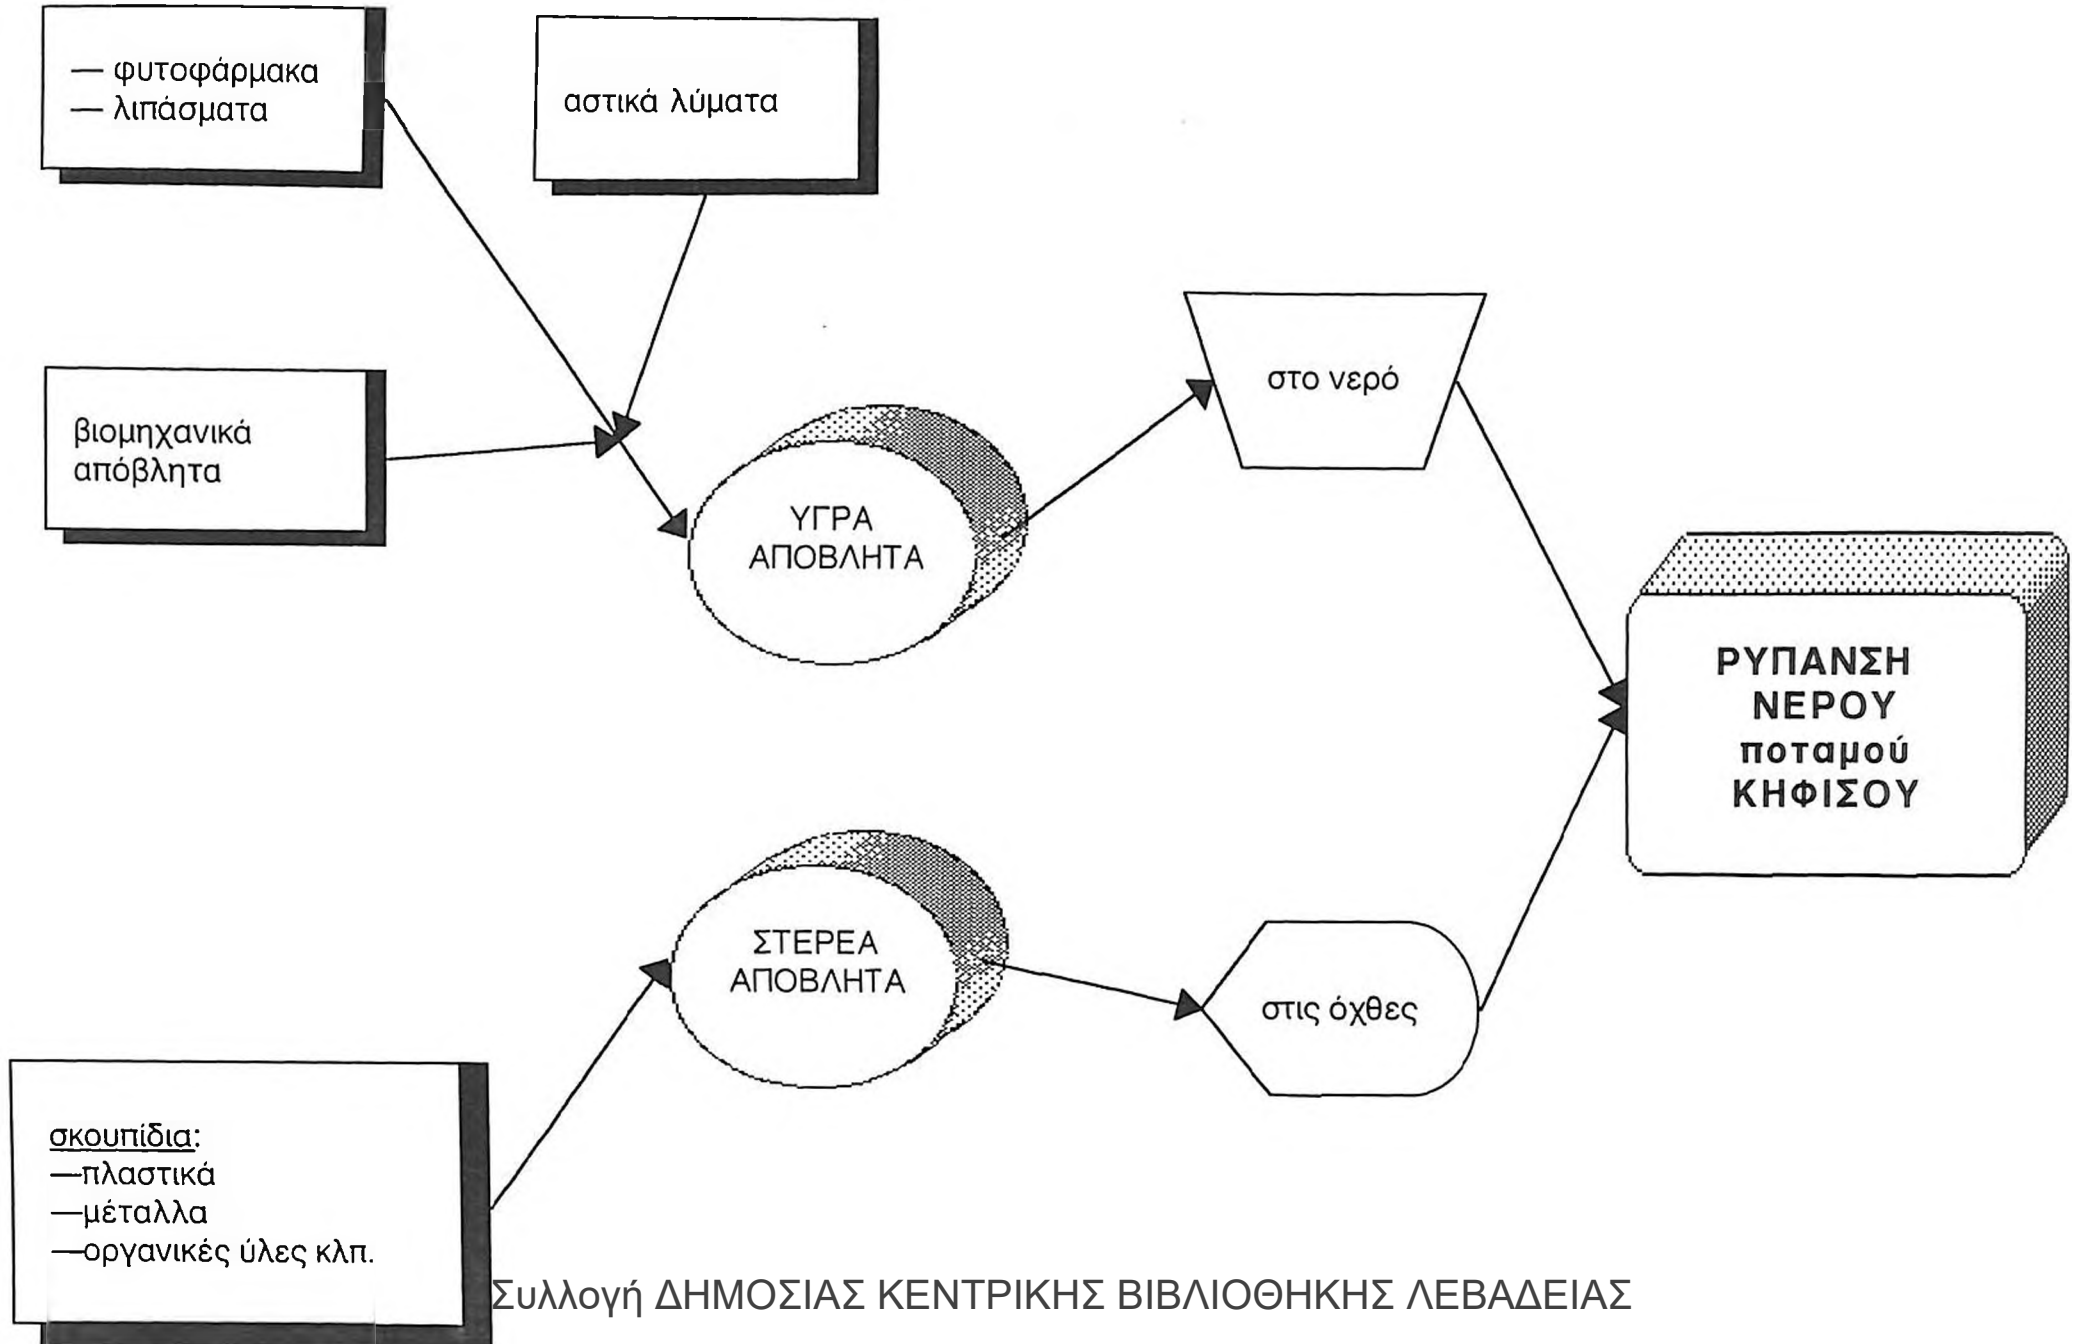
— φυτοφάρμακα
— λιπάσματα

αστικά λύματα

βιομηχανικά απόβλητα

ΥΓΡΑ ΑΠΟΒΛΗΤΑ

στο νερό

ΡΥΠΑΝΣΗ ΝΕΡΟΥ ποταμού ΚΗΦΙΣΟΥ

ΣΤΕΡΕΑ ΑΠΟΒΛΗΤΑ

στις όχθες

σκουπίδια:
—πλαστικά
—μέταλλα
—οργανικές ύλες κλπ.

Συλλογή ΔΗΜΟΣΙΑΣ ΚΕΝΤΡΙΚΗΣ ΒΙΒΛΙΟΘΗΚΗΣ ΛΕΒΑΔΕΙΑΣ